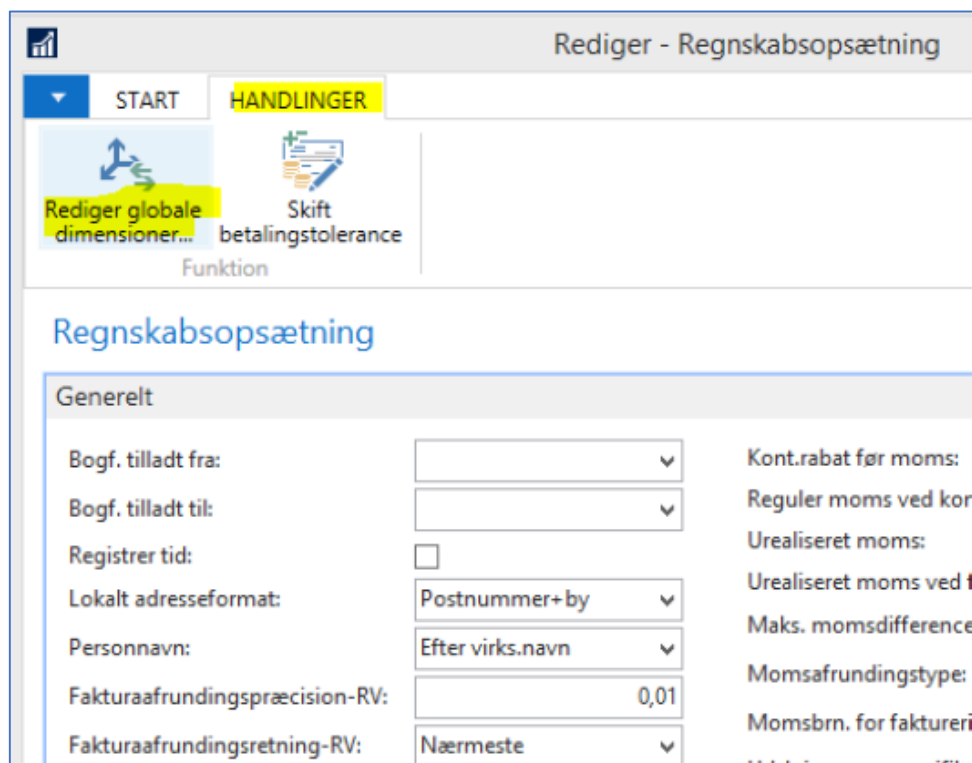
Rediger - Regnskabsopsætning

START HANDLINGER

Rediger globale dimensioner...

Skift betalingstolerance

Funktion

Regnskabsopsætning

Generelt

Bogf. tilladt fra:

Bogf. tilladt til:

Registrer tid:

Lokalt adresseformat: Postnummer+by

Personnavn: Efter virks.navn

Fakturaafrundingspræcision-RV: 0,01

Fakturaafrundingsretning-RV: Nærmeste

Kont.rabat før moms:

Reguler moms ved kor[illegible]

Urealiseret moms:

Urealiseret moms ved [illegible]

Maks. momsdifference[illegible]

Momsafrundingstype:

Momsbrn. for fakturer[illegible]